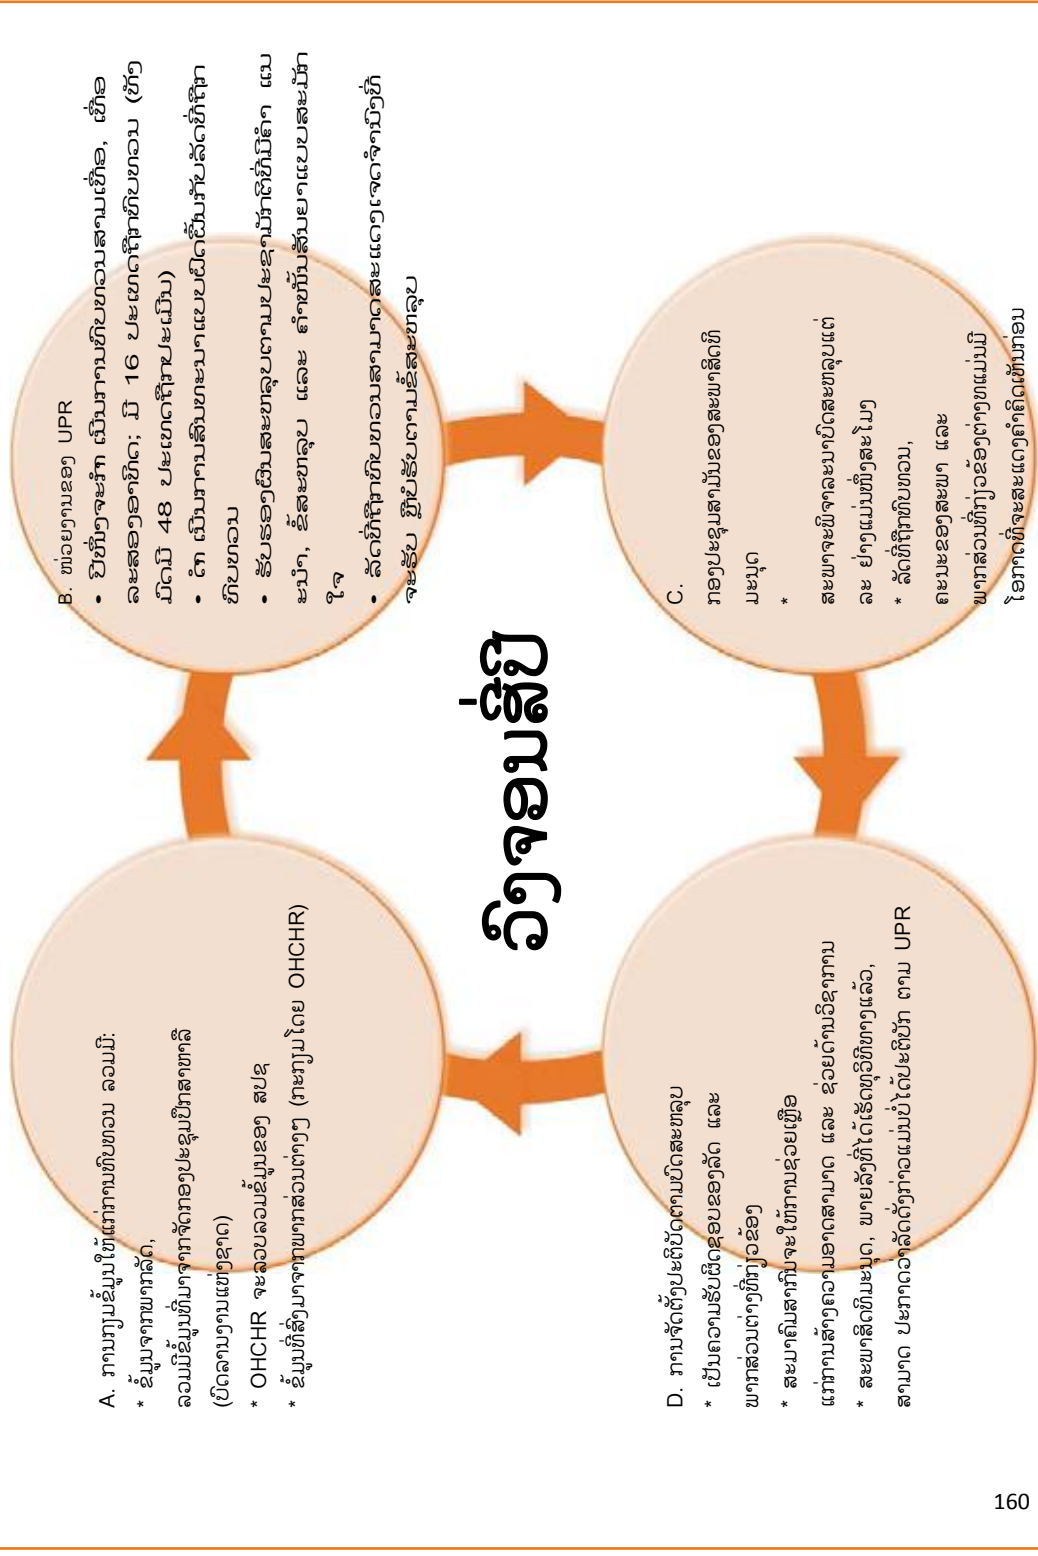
ວົງຈອນສີ່ປີ

A. ການກະກຽມຂໍ້ມູນໃຫ້ແກ່ການທົບທວນ ລວມມີ:
* ຂໍ້ມູນຈາກພາກລັດ,
ລວມມີຂໍ້ມູນທີ່ພາກລັດໄດ້ຈັດກອງປະຊຸມປຶກສາຫາລື (ປຶກສາຫາລືແຫ່ງຊາດ)
* OHCHR ຈະລວບລວມຂໍ້ມູນຂອງ ສປຊ
* ຂໍ້ມູນທີ່ສົ່ງມາຈາກພາກສ່ວນອື່ນໆ (ກະກຽມໂດຍ OHCHR)

B. ໜ່ວຍງານຂອງ UPR
• ປັດຈຸບັນ ເປັນການທົບທວນສາມເທື່ອ, ເທື່ອລະສອງອາທິດ; ມີ 16 ປະເທດທີ່ຖືກທົບທວນ (ທັງໝົດມີ 48 ປະເທດໃນສະພາ)
• ທຳ ເປັນການສົນທະນາແບບເປີດຂຶ້ນກັບລັດທີ່ຖືກທົບທວນ
• ຮັບຮອງເອົາບົດລາຍງານປະກອບມີຂໍ້ແນະນຳ ແນະນຳ, ຂໍ້ສະຫຼຸບ ແລະ ຄຳໝັ້ນສັນຍາແບບສະໝັກໃຈ
• ລັດທີ່ຖືກທົບທວນສາມາດສະແດງຈຸດຢືນທີ່ຈະຮັບ ຫຼື ບໍ່ຮັບຂໍ້ສະເໜີ

C. ກອງປະຊຸມສາມັນຂອງສະພາສິດທິມະນຸດ
* ສະພາຈະພິຈາລະນາບົດລາຍງານແຕ່ລະ ຢ່າງແມ່ນທີ່ໃຊ້ເວລາ
* ລັດທີ່ຖືກທົບທວນ, ຄະນະສະມາຊິກ ແລະ ພາກສ່ວນທີ່ກ່ຽວຂ້ອງເປັນທາງການອື່ນໆ ໄດ້ມີໂອກາດສະແດງຄຳເຫັນ

D. ການຈັດຕັ້ງປະຕິບັດຕາມບົດສະຫຼຸບ
* ເປັນຄວາມຮັບຜິດຊອບຂອງລັດ ແລະ ພາກສ່ວນຕ່າງໆທີ່ກ່ຽວຂ້ອງ
* ສະພາສິດທິມະນຸດຈະໃຫ້ການຊ່ວຍເຫຼືອແກ່ການຈັດຕັ້ງປະຕິບັດ ແລະ ຊ່ວຍດ້ານວິຊາການ
* ສະພາສິດທິມະນຸດ, ພາຍຫຼັງທີ່ໄດ້ພະຍາຍາມທຸກວິທີທາງແລ້ວ, ສາມາດ ປະກາດວ່າລັດດັ່ງກ່າວບໍ່ໄດ້ປະຕິບັດ ຕາມ UPR

160